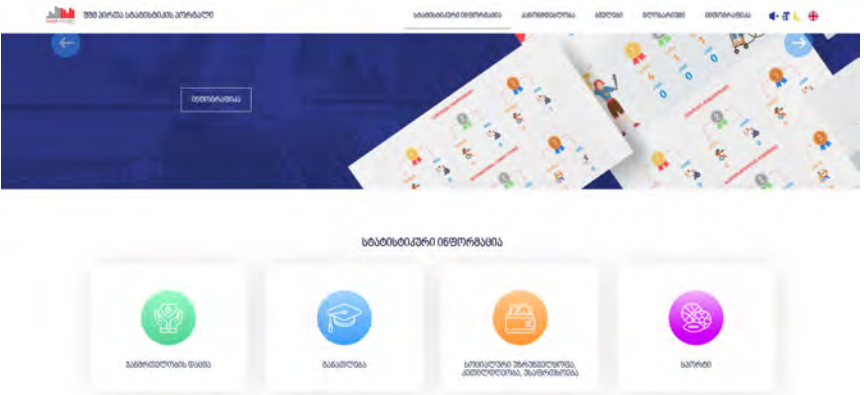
შშმ პირთა სტატისტიკის პორტალი

სტატისტიკური ინფორმაცია
აკრონიმები
სიახლე
გლოსარიუმი
ინფოგრაფიკა

ინფოგრაფიკა

სტატისტიკური ინფორმაცია

ჯანმრთელობის დაცვა
განათლება
სოციალური უზრუნველყოფა, კეთილდღეობა, შემოსავლები
სპორტი